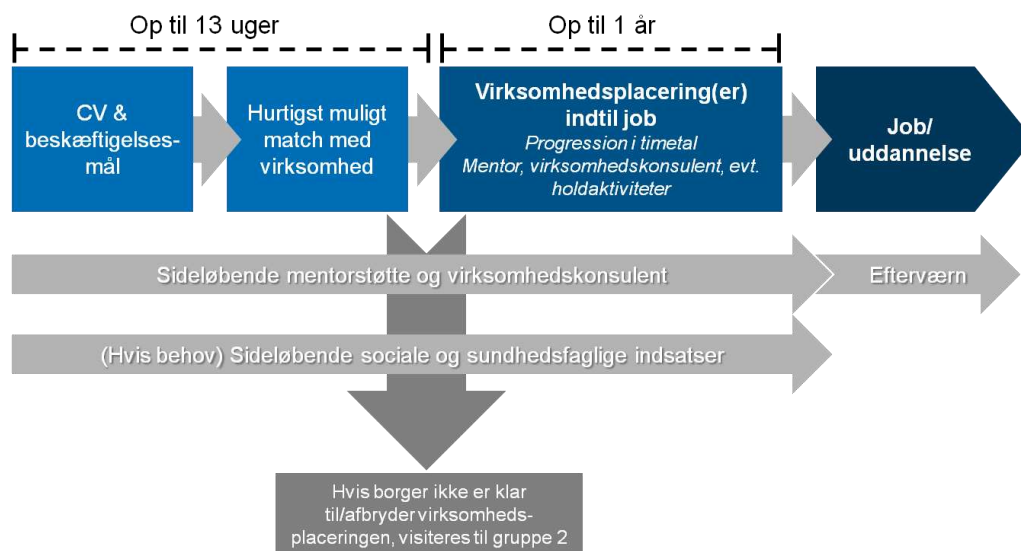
Op til 13 uger

Op til 1 år

CV & beskæftigelsesmål

Hurtigst muligt match med virksomhed

Virksomhedsplacering(er) indtil job

Progression i timetal

Mentor, virksomhedskonsulent, evt. holdaktiviteter

Job/ uddannelse

Sideløbende mentorstøtte og virksomhedskonsulent

Efterværn

(Hvis behov) Sideløbende sociale og sundhedsfaglige indsatser

Hvis borger ikke er klar til/afbryder virksomhedsplaceringen, visiteres til gruppe 2